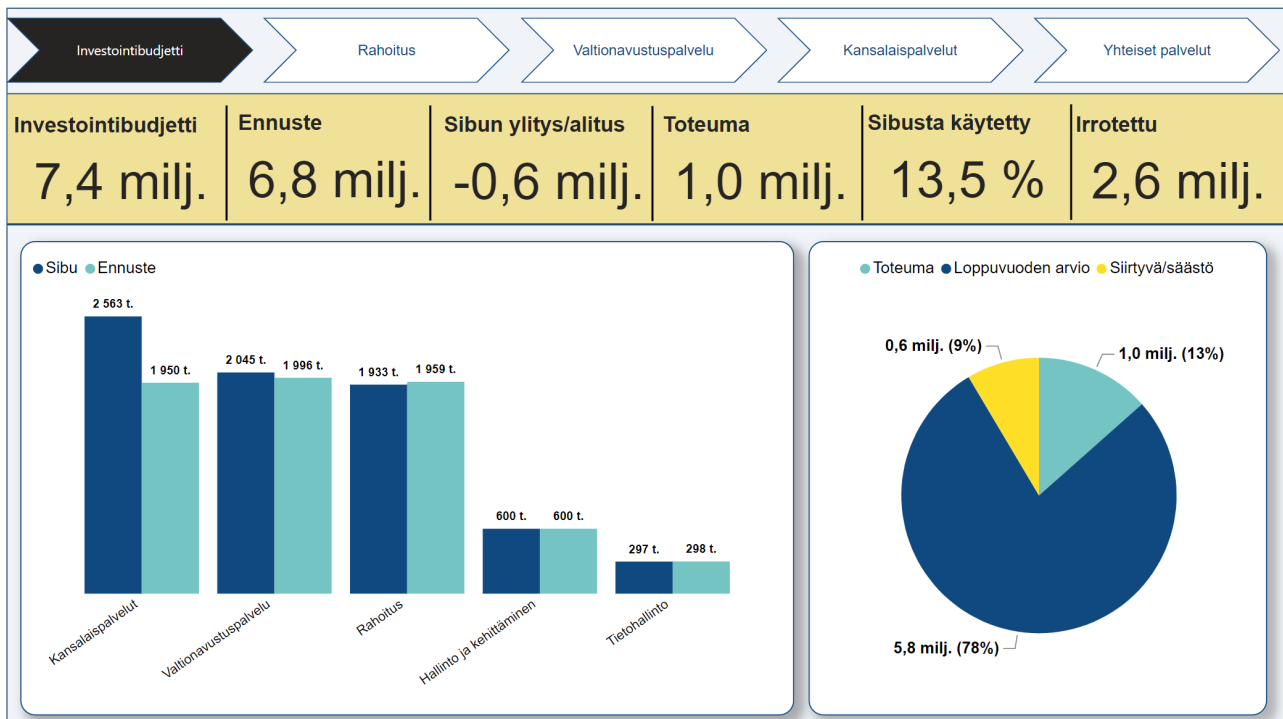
Investointibudjetti | Rahoitus | Valtionavustuspalvelu | Kansalaispalvelut | Yhteiset palvelut

| Investointibudjetti | Ennuste | Sibun ylitys/alitus | Toteuma | Sibusta käytetty | Irrotettu |
|---|---|---|---|---|---|
| 7,4 milj. | 6,8 milj. | -0,6 milj. | 1,0 milj. | 13,5 % | 2,6 milj. |

Sibu Ennuste

2 563 t.
1 950 t.
2 045 t.
1 996 t.
1 933 t.
1 959 t.
600 t.
600 t.
297 t.
298 t.

Kansalaispalvelut
Valtionavustuspalvelu
Rahoitus
Hallinto ja kehittäminen
Tietohallinto

Toteuma Loppuvuoden arvio Siirtyvä/säästö

0,6 milj. (9%)
1,0 milj. (13%)
5,8 milj. (78%)